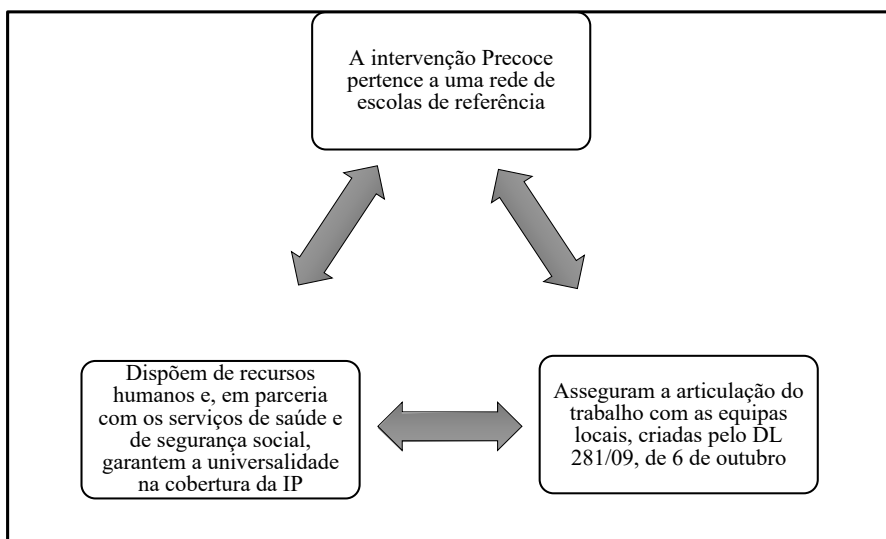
A intervenção Precoce pertence a uma rede de escolas de referência

Dispõem de recursos humanos e, em parceria com os serviços de saúde e de segurança social, garantem a universalidade na cobertura da IP

Asseguram a articulação do trabalho com as equipas locais, criadas pelo DL 281/09, de 6 de outubro